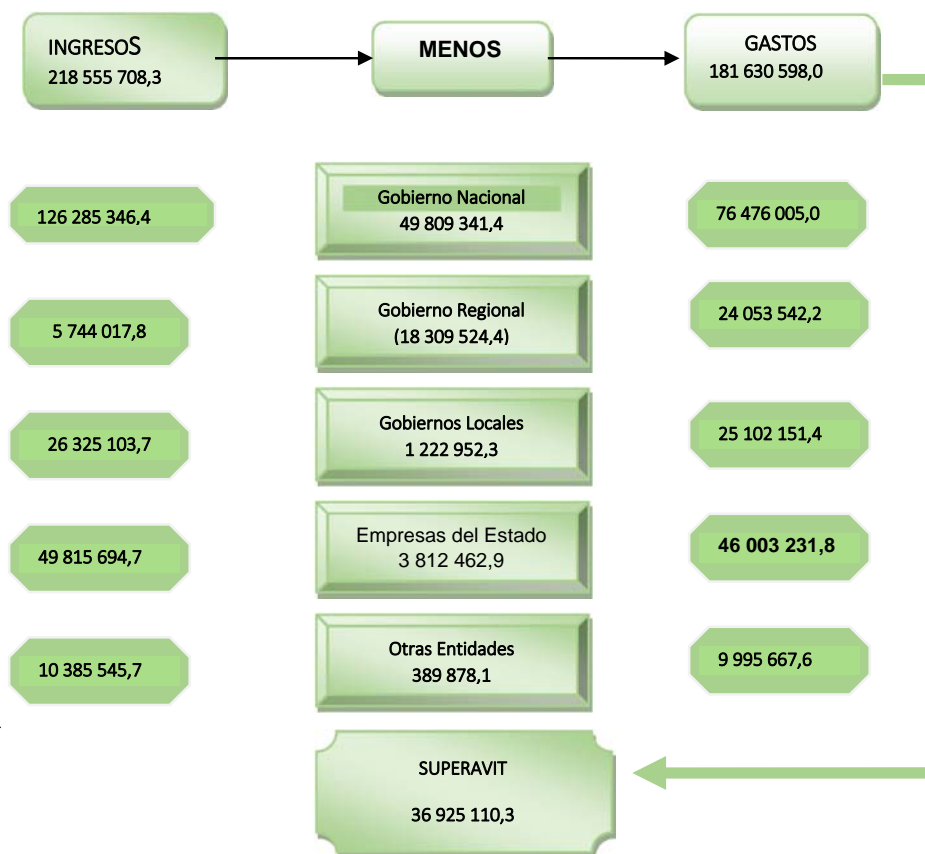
INGRESOS
218 555 708,3

MENOS

GASTOS
181 630 598,0

126 285 346,4

Gobierno Nacional
49 809 341,4

76 476 005,0

5 744 017,8

Gobierno Regional
(18 309 524,4)

24 053 542,2

26 325 103,7

Gobiernos Locales
1 222 952,3

25 102 151,4

49 815 694,7

Empresas del Estado
3 812 462,9

46 003 231,8

10 385 545,7

Otras Entidades
389 878,1

9 995 667,6

SUPERAVIT

36 925 110,3